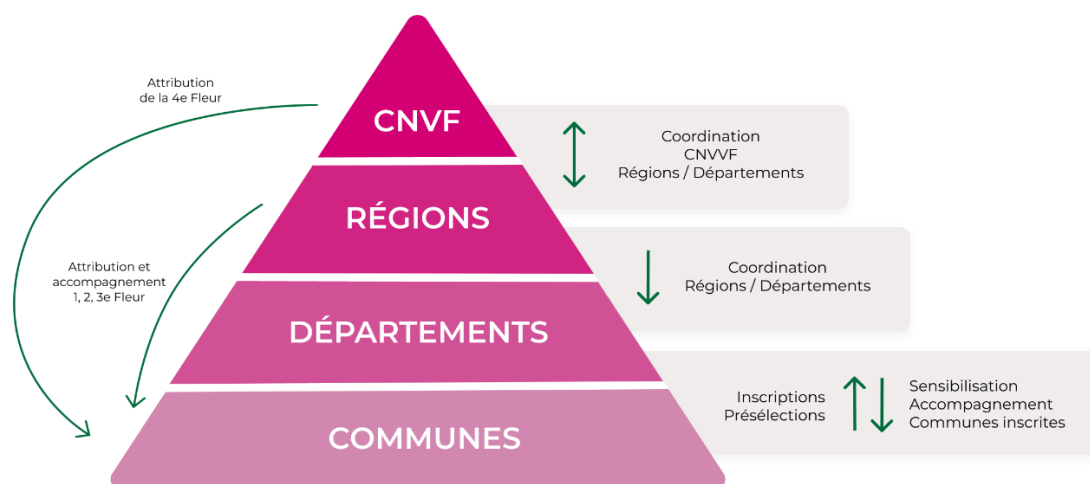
Attribution
de la 4e Fleur

Attribution et
accompagnement
1, 2, 3e Fleur

CNVF

RÉGIONS

DÉPARTEMENTS

COMMUNES

Coordination
CNVVF
Régions / Départements

Coordination
Régions / Départements

Inscriptions
Présélections

Sensibilisation
Accompagnement
Communes inscrites